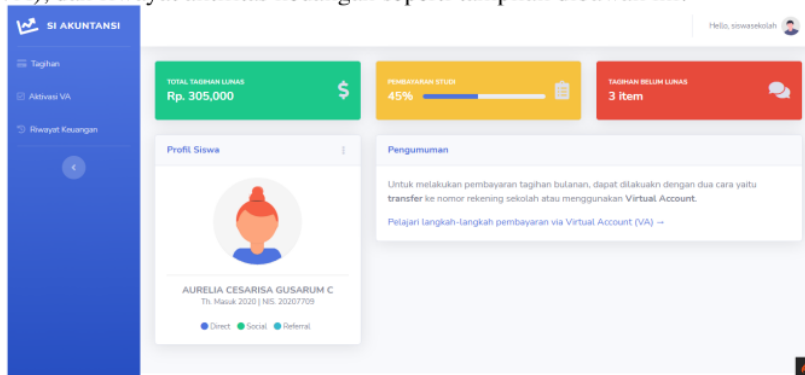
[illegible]

SI AKUNTANSI

Hello, siswasekolah

Tagihan

Aktivasi VA

Riwayat Keuangan

TOTAL TAGIHAN LUNAS
Rp. 305,000

PEMBAYARAN STUDI
45%

TAGIHAN BELUM LUNAS
3 item

Profil Siswa

Pengumuman

Untuk melakukan pembayaran tagihan bulanan, dapat dilakuakn dengan dua cara yaitu transfer ke nomor rekening sekolah atau menggunakan Virtual Account.

Pelajari langkah-langkah pembayaran via Virtual Account (VA) →

AURELIA CESARISA GUSARUM C
Th. Masuk 2020 | NIS. 20207709

Direct Social Referral